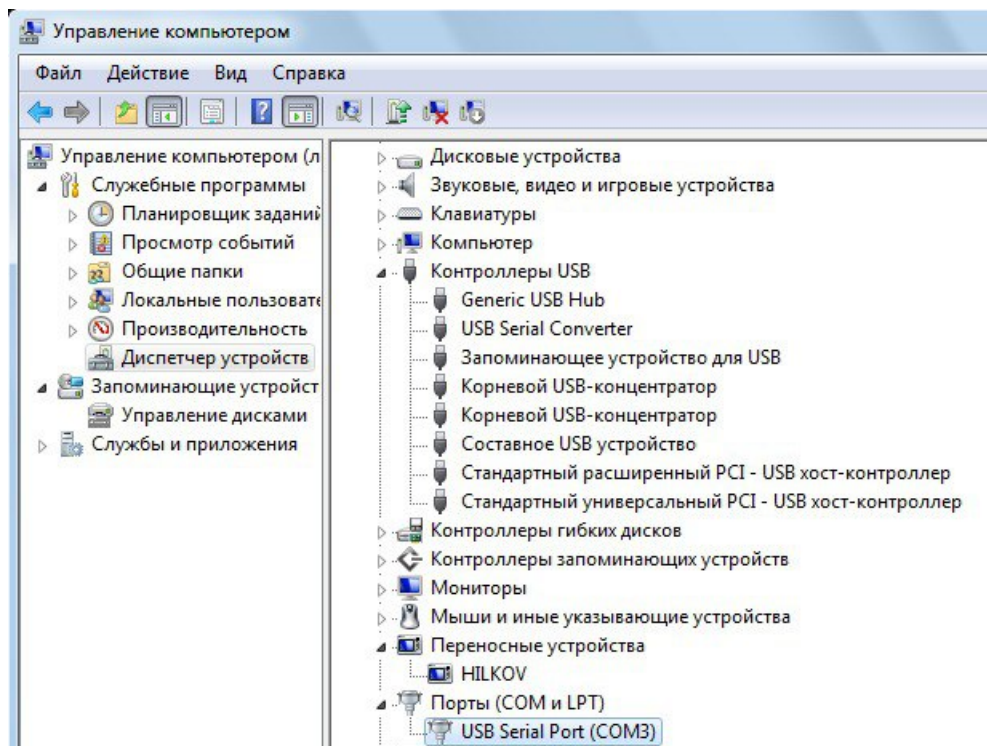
Управление компьютером

Файл Действие Вид Справка

Управление компьютером (л
Служебные программы
Планировщик заданий
Просмотр событий
Общие папки
Локальные пользовате
Производительность
Диспетчер устройств
Запоминающие устройст
Управление дисками
Службы и приложения

Дисковые устройства
Звуковые, видео и игровые устройства
Клавиатуры
Компьютер
Контроллеры USB
Generic USB Hub
USB Serial Converter
Запоминающее устройство для USB
Корневой USB-концентратор
Корневой USB-концентратор
Составное USB устройство
Стандартный расширенный PCI - USB хост-контроллер
Стандартный универсальный PCI - USB хост-контроллер
Контроллеры гибких дисков
Контроллеры запоминающих устройств
Мониторы
Мыши и иные указывающие устройства
Переносные устройства
HILKOV
Порты (COM и LPT)
USB Serial Port (COM3)